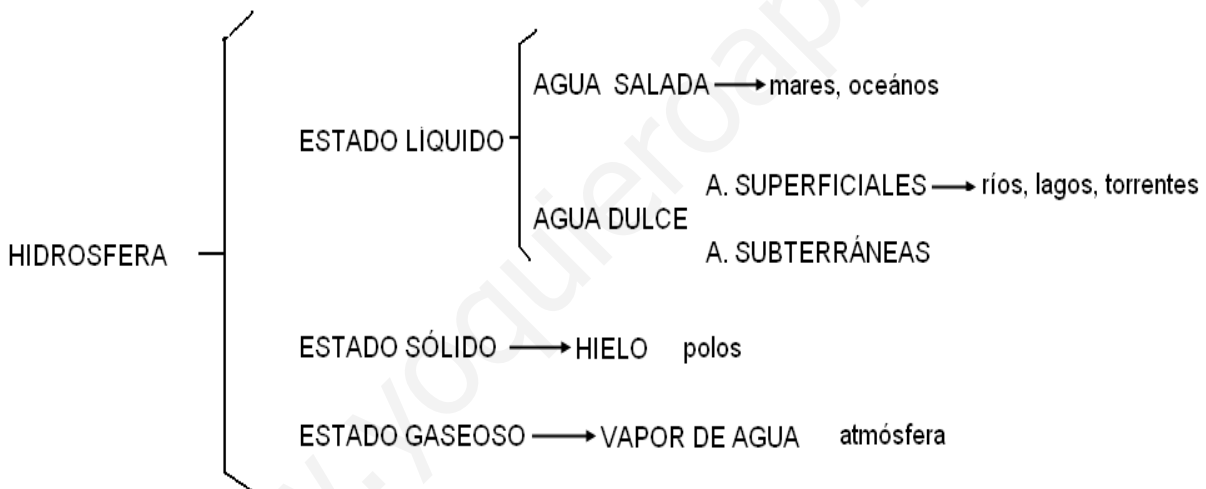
HIDROSFERA

ESTADO LÍQUIDO

AGUA SALADA → mares, oceános

AGUA DULCE

A. SUPERFICIALES → ríos, lagos, torrentes

A. SUBTERRÁNEAS

ESTADO SÓLIDO → HIELO polos

ESTADO GASEOSO → VAPOR DE AGUA atmósfera

www.yoquieroaprobar.es